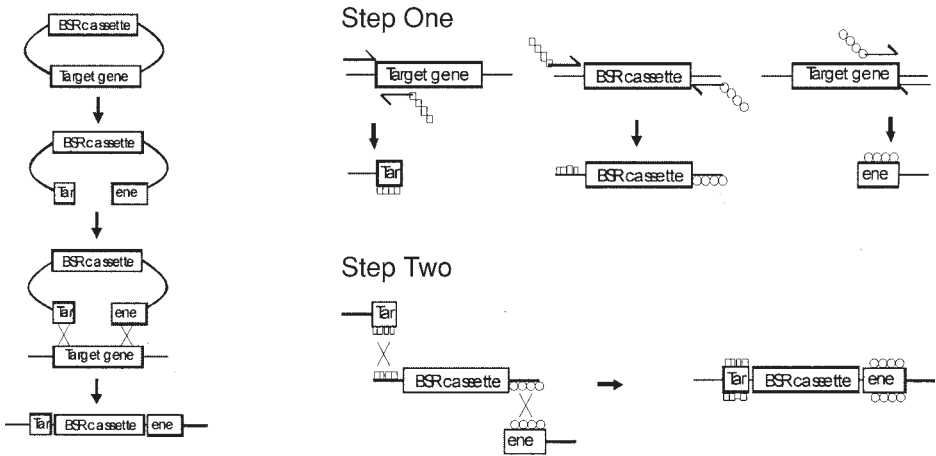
BSRcassette
Target gene
BSRcassette
Tar
ene
BSRcassette
Tar
ene
Target gene
Tar
BSRcassette
ene

Step One

Target gene
Tar
BSRcassette
BSRcassette
Target gene
ene

Step Two

Tar
BSRcassette
ene
Tar
BSRcassette
ene